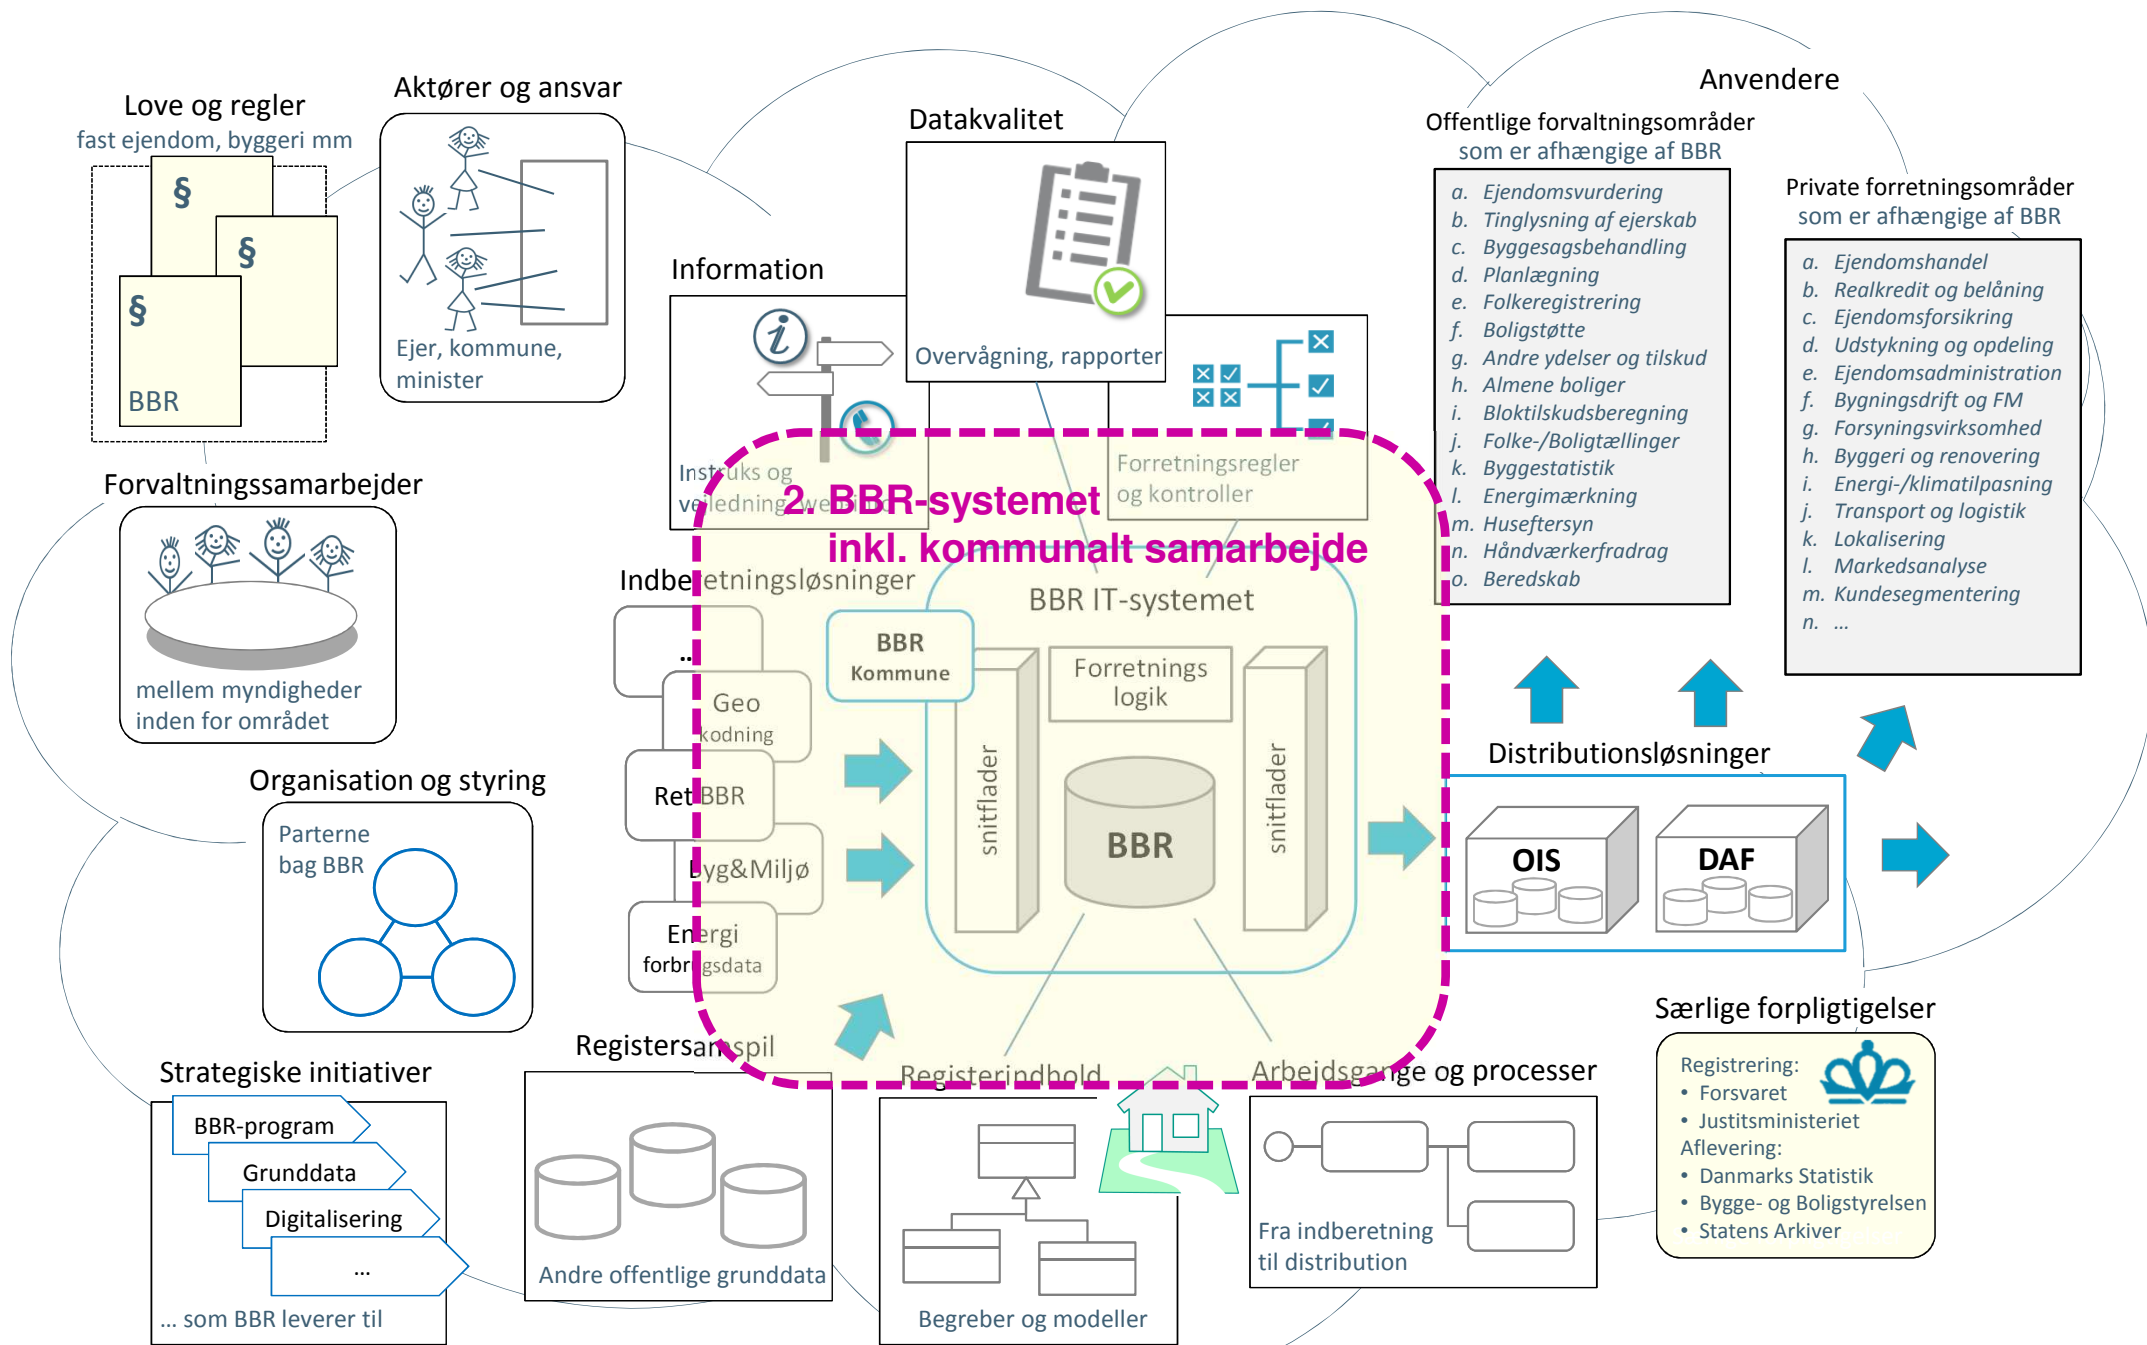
Love og regler
fast ejendom, byggeri mm
§
§
§
BBR

Aktører og ansvar
Ejer, kommune, minister

Datakvalitet
Overvågning, rapporter

Information
Instruks og vejledning, web

Forretningsregler og kontroller

2. BBR-systemet
inkl. kommunalt samarbejde

Anvendere
Offentlige forvaltningsområder som er afhængige af BBR
a. Ejendomsvurdering
b. Tinglysning af ejerskab
c. Byggesagsbehandling
d. Planlægning
e. Folkeregistrering
f. Boligstøtte
g. Andre ydelser og tilskud
h. Almene boliger
i. Bloktilskudsberegning
j. Folke-/Boligtællinger
k. Byggestatistik
l. Energimærkning
m. Husefterssyn
n. Håndværkerfradrag
o. Beredskab

Private forretningsområder som er afhængige af BBR
a. Ejendomshandel
b. Realkredit og belåning
c. Ejendomsforsikring
d. Udstykning og opdeling
e. Ejendomsadministration
f. Bygningsdrift og FM
g. Forsyningsvirksomhed
h. Byggeri og renovering
i. Energi-/klimatilpasning
j. Transport og logistik
k. Lokalisering
l. Markedsanalyse
m. Kundesegmentering
n. ...

Forvaltningssamarbejder
mellem myndigheder inden for området

Indberetningsløsninger
..
Geo kodning
Ret BBR
Byg&Miljø
Energi forbrugsdata

BBR IT-systemet
BBR Kommune
Forretnings logik
snitflader
BBR
snitflader

Distributionsløsninger
OIS
DAF

Organisation og styring
Parterne bag BBR

Strategiske initiativer
BBR-program
Grunddata
Digitalisering
...
... som BBR leverer til

Registersamspil
Andre offentlige grunddata

Registerindhold
Begreber og modeller

Arbejdsgange og processer
Fra indberetning til distribution

Særlige forpligtigelser
Registrering:
• Forsvaret
• Justitsministeriet
Aflevering:
• Danmarks Statistik
• Bygge- og Boligstyrelsen
• Statens Arkiver